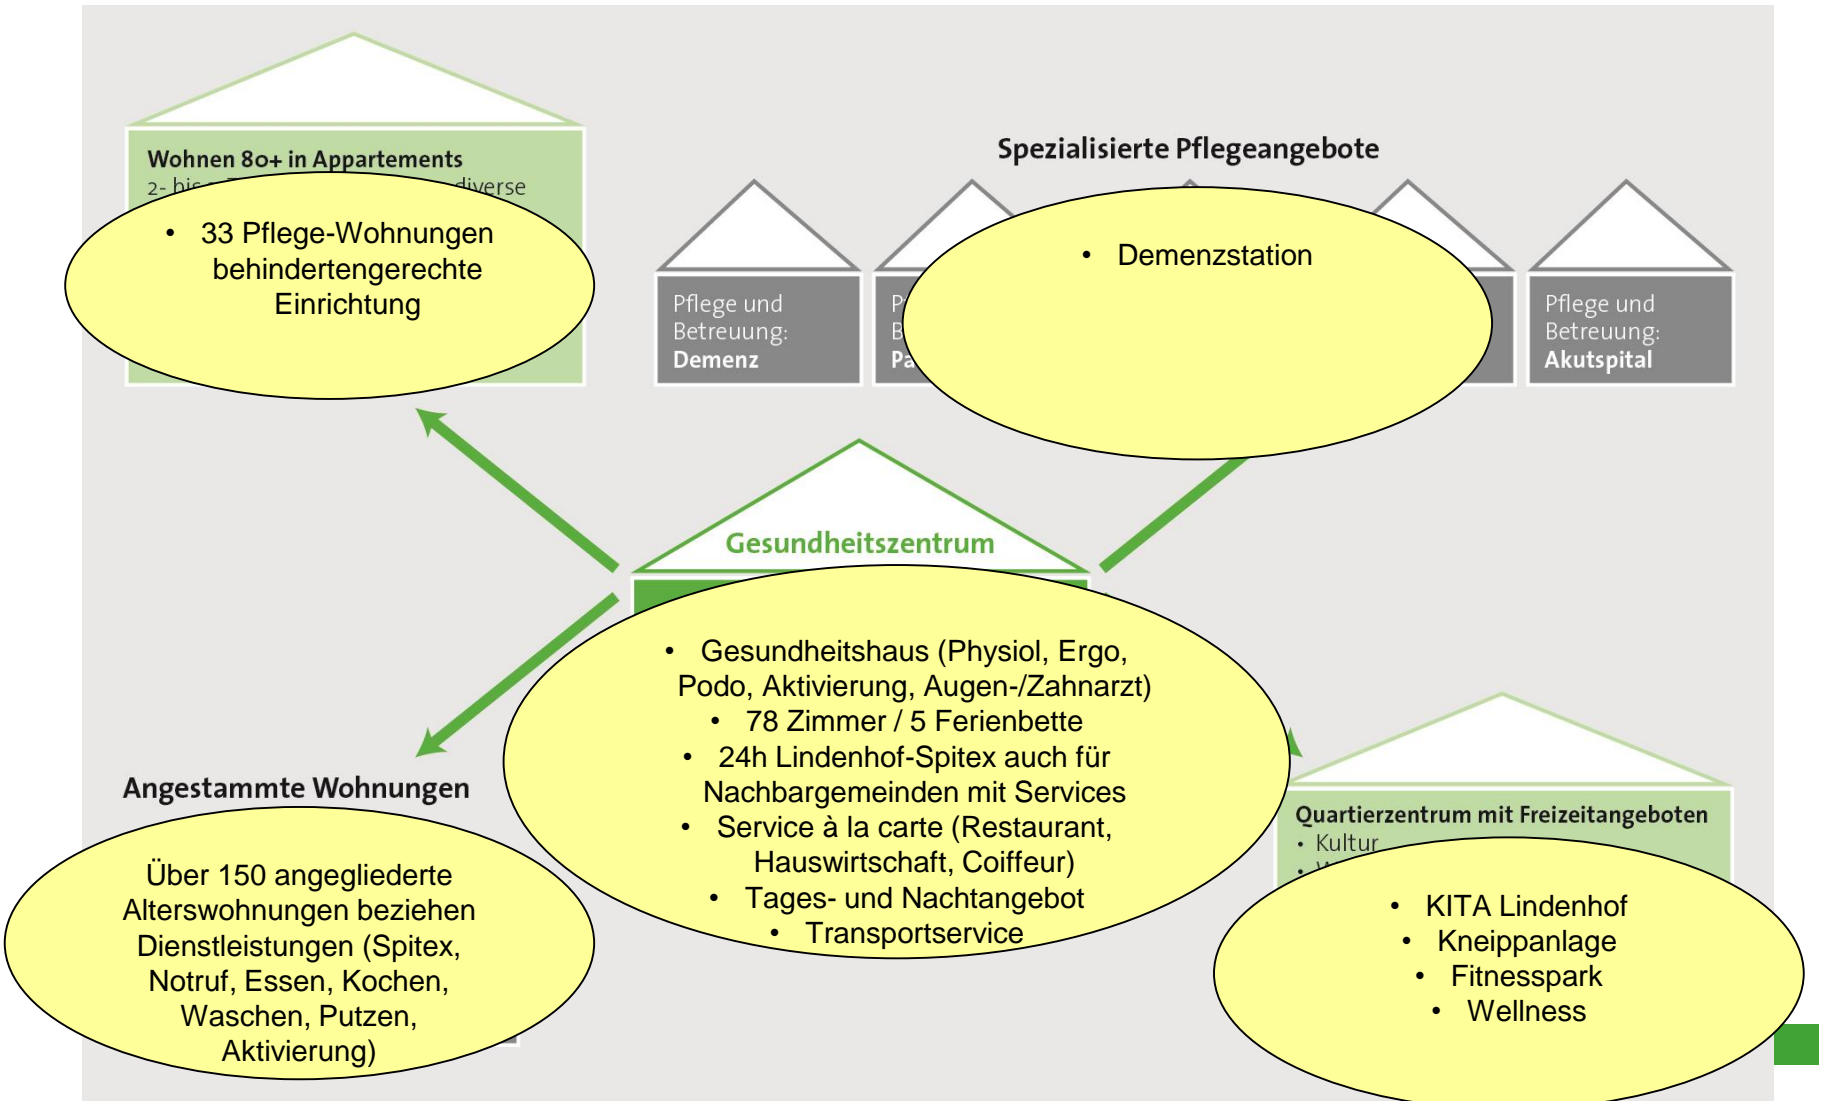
Wohnen 80+ in Appartements

2- bis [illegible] diverse

• 33 Pflege-Wohnungen behindertengerechte Einrichtung

Spezialisierte Pflegeangebote

Pflege und Betreuung: Demenz

P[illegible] B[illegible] Pa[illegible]

• Demenzstation

Pflege und Betreuung: Akutspital

Gesundheitszentrum

• Gesundheitshaus (Physiol, Ergo, Podo, Aktivierung, Augen-/Zahnarzt)
• 78 Zimmer / 5 Ferienbette
• 24h Lindenhof-Spitex auch für Nachbargemeinden mit Services
• Service à la carte (Restaurant, Hauswirtschaft, Coiffeur)
• Tages- und Nachtangebot
• Transportservice

Angestammte Wohnungen

Über 150 angegliederte Alterswohnungen beziehen Dienstleistungen (Spitex, Notruf, Essen, Kochen, Waschen, Putzen, Aktivierung)

Quartierzentrum mit Freizeitangeboten
• Kultur
• W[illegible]

• KITA Lindenhof
• Kneippanlage
• Fitnesspark
• Wellness